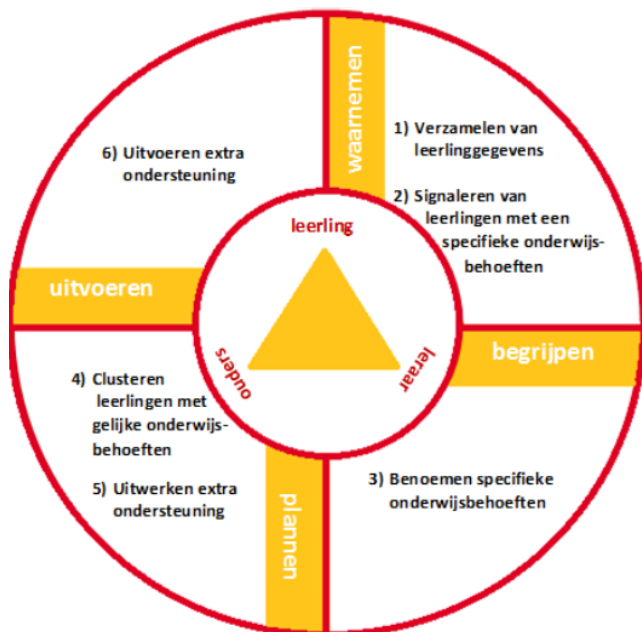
waarnemen

1) Verzamelen van leerlinggegevens

2) Signaleren van leerlingen met een specifieke onderwijsbehoeften

begrijpen

3) Benoemen specifieke onderwijsbehoeften

plannen

4) Clusteren leerlingen met gelijke onderwijsbehoeften

5) Uitwerken extra ondersteuning

uitvoeren

6) Uitvoeren extra ondersteuning

leerling

leraar

ouders